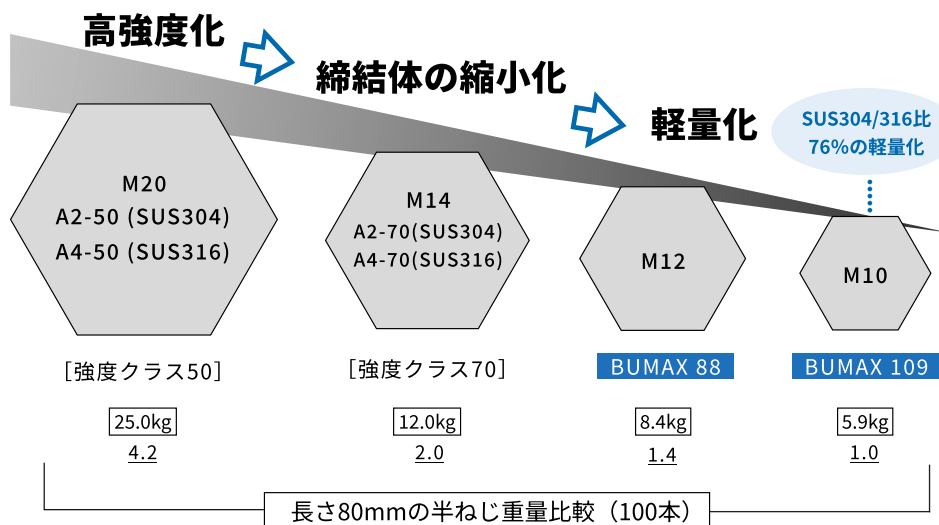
高強度化

締結体の縮小化

軽量化

SUS304/316比 76%の軽量化

M20
A2-50 (SUS304)
A4-50 (SUS316)

M14
A2-70(SUS304)
A4-70(SUS316)

M12

M10

［強度クラス50］

［強度クラス70］

BUMAX 88

BUMAX 109

25.0kg
4.2

12.0kg
2.0

8.4kg
1.4

5.9kg
1.0

長さ80mmの半ねじ重量比較（100本）